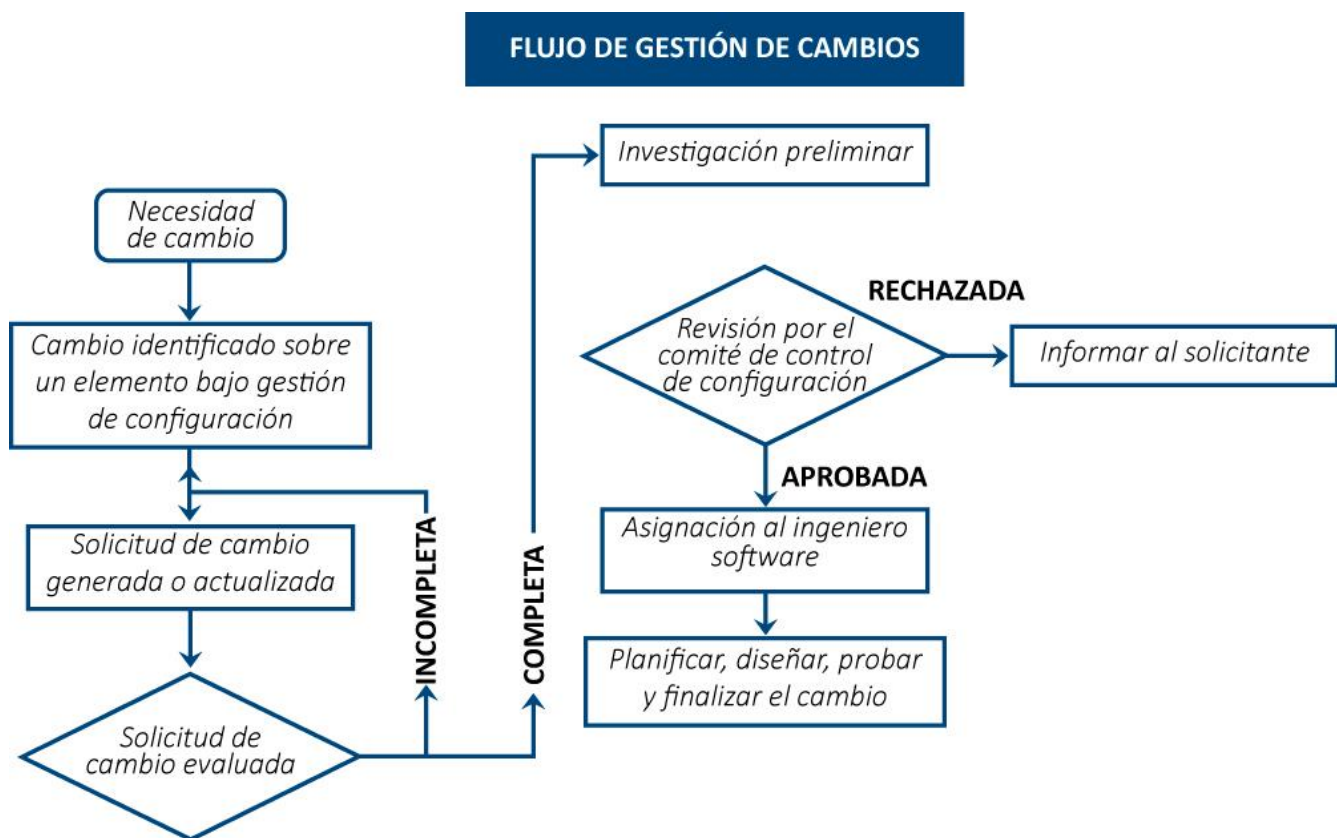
FLUJO DE GESTIÓN DE CAMBIOS

Necesidad de cambio

Cambio identificado sobre un elemento bajo gestión de configuración

Solicitud de cambio generada o actualizada

Solicitud de cambio evaluada

INCOMPLETA

COMPLETA

Investigación preliminar

Revisión por el comité de control de configuración

RECHAZADA

Informar al solicitante

APROBADA

Asignación al ingeniero software

Planificar, diseñar, probar y finalizar el cambio